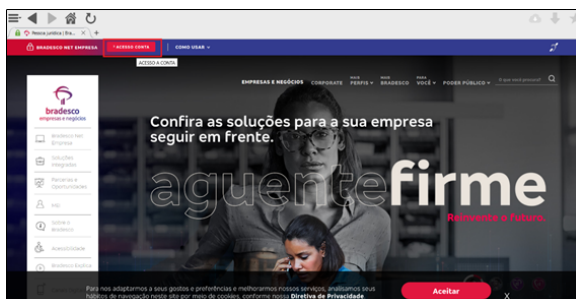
Pessoa Jurídica | Bra... ✕ +

BRADESCO NET EMPRESA | ACESSO CONTA | COMO USAR

ACESSO A CONTA

EMPRESAS E NEGÓCIOS CORPORATE SOU PERFIS MAIS BRADESCO PARA VOCÊ PODER PÚBLICO O que você procura?

bradesco empresas e negócios

Bradesco Net Empresa

Soluções Integradas

Parcerias e Oportunidades

PIX

Sobre o Bradesco

Acessibilidade

Bradesco Explica

Confira as soluções para a sua empresa seguir em frente.

aguente firme

Reinvente o futuro

Para nos adaptarmos a seus gostos e preferências e melhorarmos nossos serviços, analisamos seus hábitos de navegação neste site por meio de cookies, conforme nossa Diretiva de Privacidade.

Aceitar

X